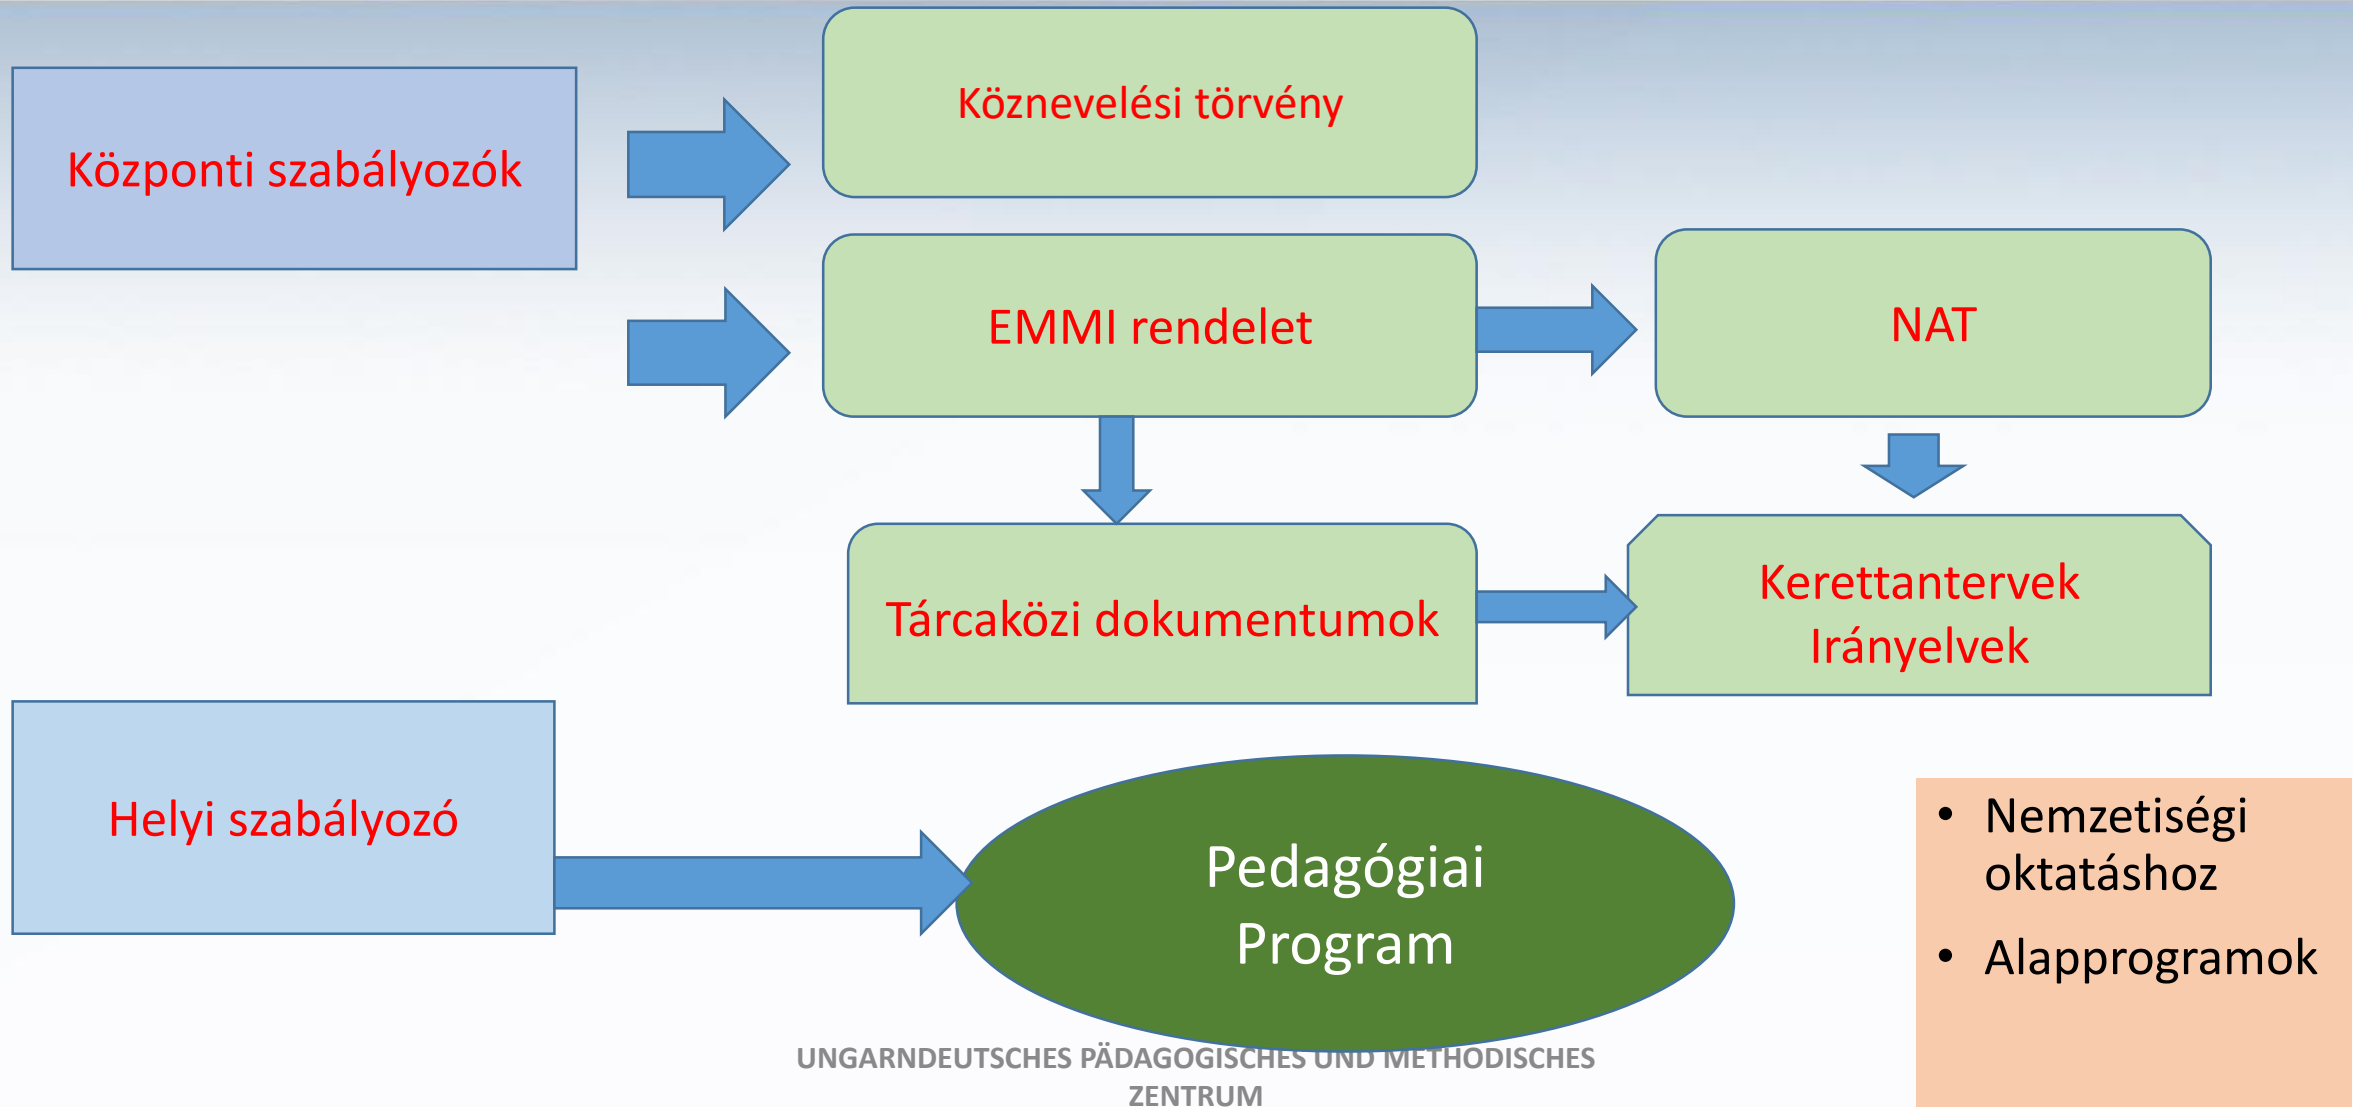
Központi szabályozók

Köznevelési törvény

EMMI rendelet

NAT

Tárcaközi dokumentumok

Kerettantervek
Irányelvek

Helyi szabályozó

Pedagógiai Program

- Nemzetiségi oktatáshoz
- Alapprogramok

UNGARNDEUTSCHES PÄDAGOGISCHES UND METHODISCHES ZENTRUM